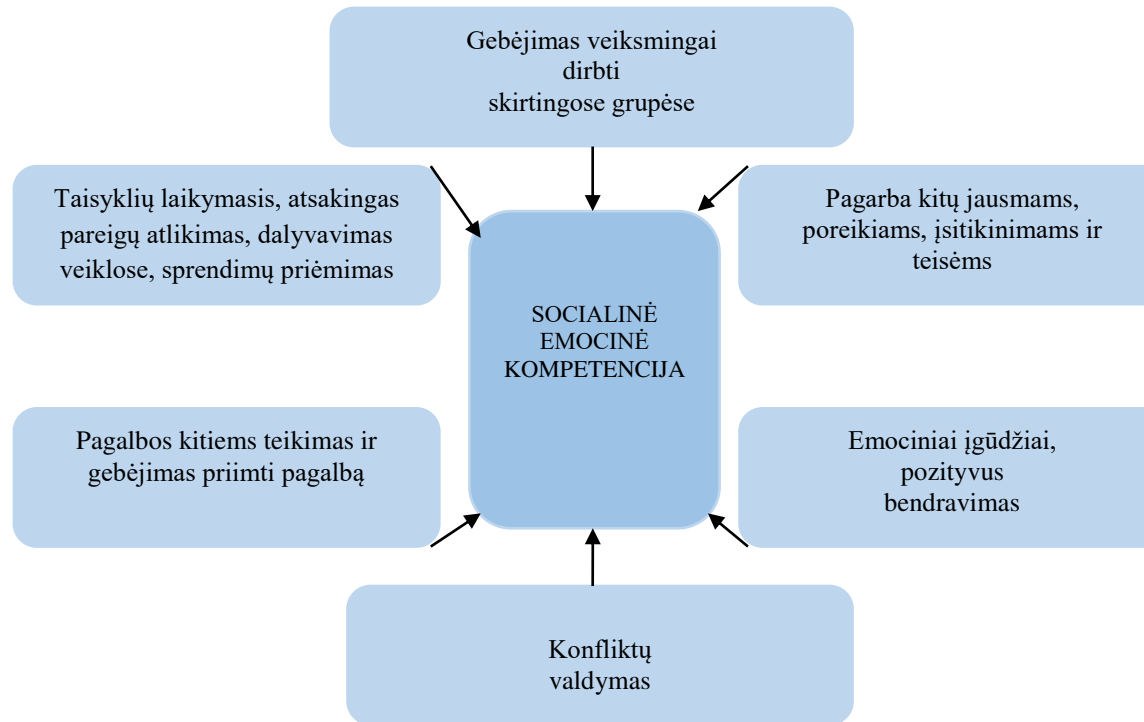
Gebėjimas veiksmingai dirbti skirtingose grupėse

Taisyklių laikymasis, atsakingas pareigų atlikimas, dalyvavimas veiklose, sprendimų priėmimas

Pagarba kitų jausmams, poreikiams, įsitikinimams ir teisėms

SOCIALINĖ EMOCINĖ KOMPETENCIJA

Pagalbos kitiems teikimas ir gebėjimas priimti pagalbą

Emociniai įgūdžiai, pozityvus bendravimas

Konfliktų valdymas